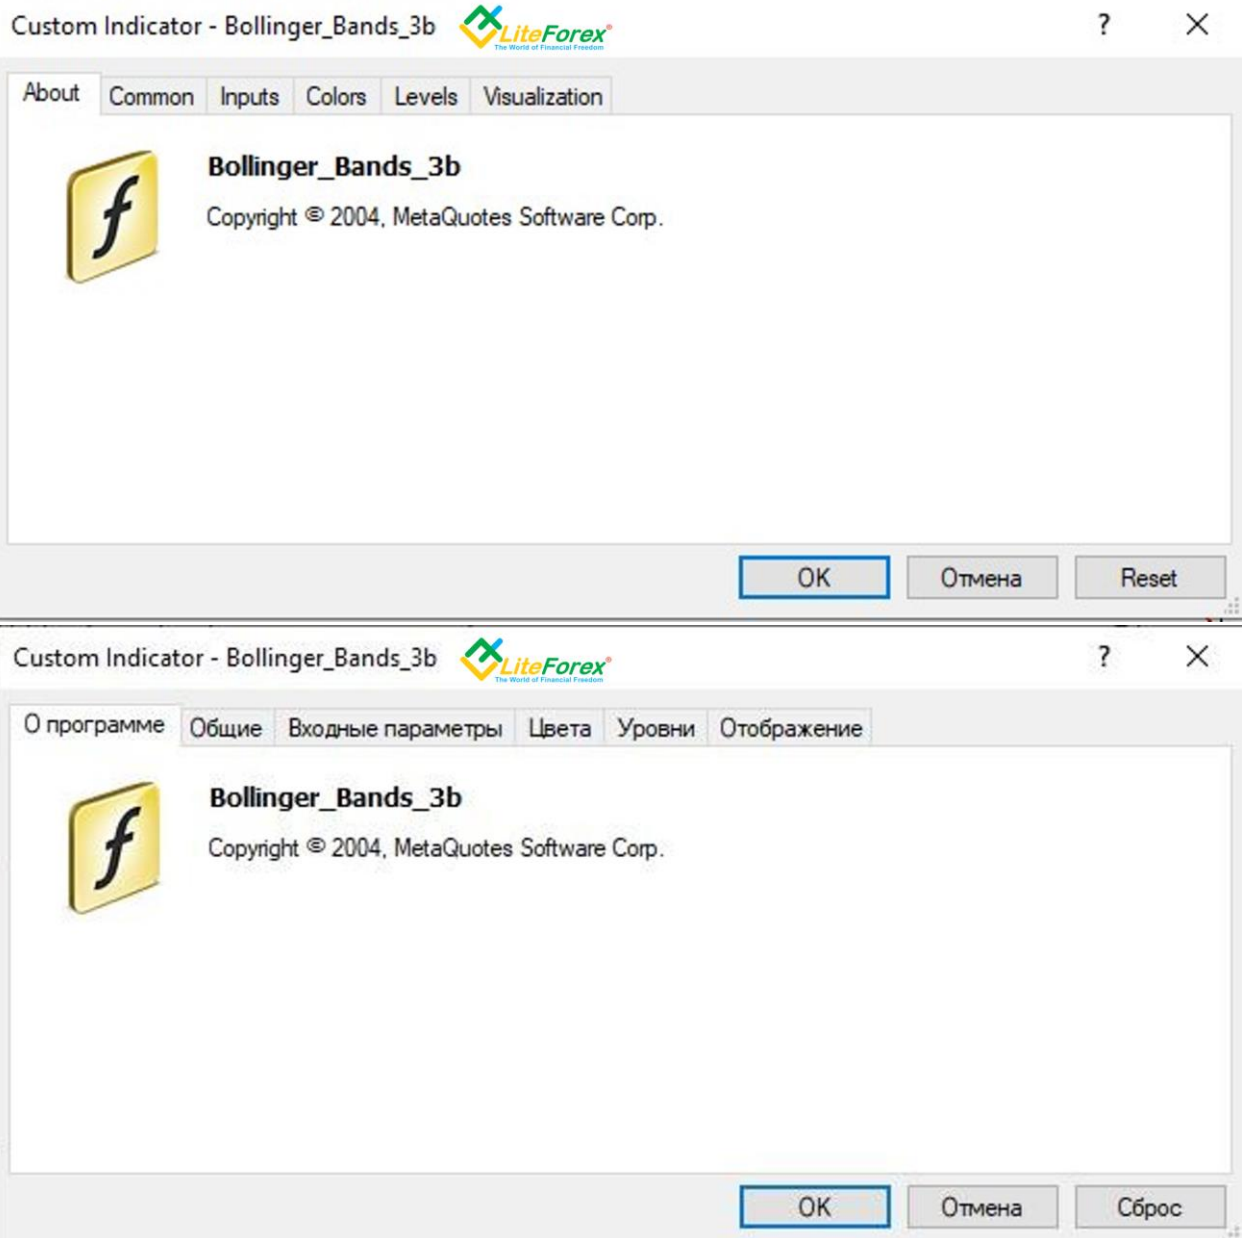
Custom Indicator - Bollinger_Bands_3b LiteForex The World of Financial Freedom ? ×

About Common Inputs Colors Levels Visualization

f

Bollinger_Bands_3b

Copyright © 2004, MetaQuotes Software Corp.

OK Отмена Reset

Custom Indicator - Bollinger_Bands_3b LiteForex The World of Financial Freedom ? ×

О программе Общие Входные параметры Цвета Уровни Отображение

f

Bollinger_Bands_3b

Copyright © 2004, MetaQuotes Software Corp.

OK Отмена Сброс